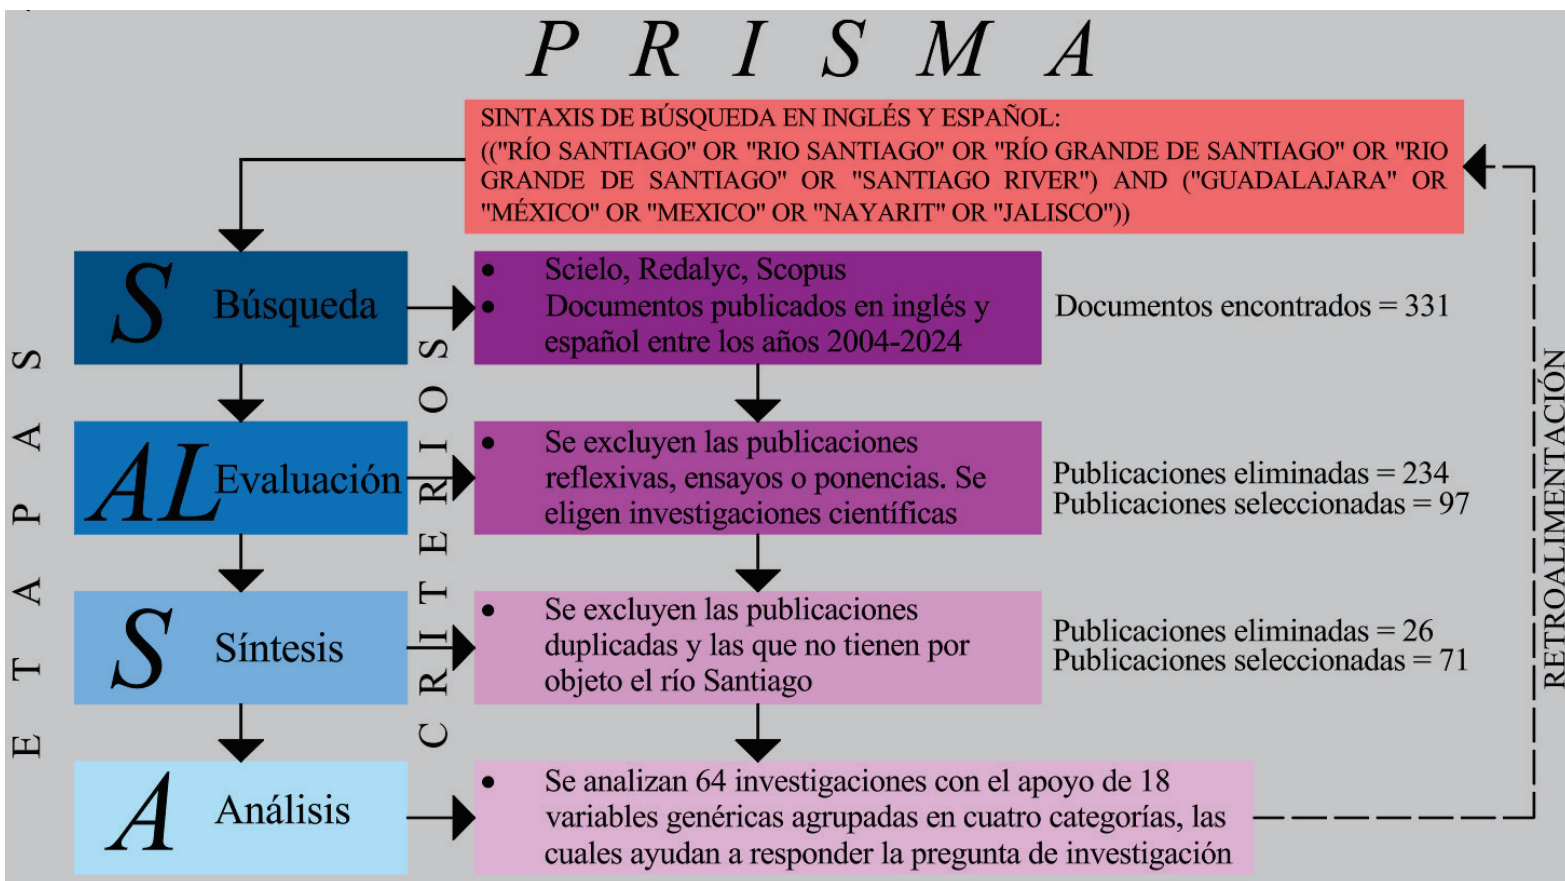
P R I S M A

SINTAXIS DE BÚSQUEDA EN INGLÉS Y ESPAÑOL: (("RÍO SANTIAGO" OR "RIO SANTIAGO" OR "RÍO GRANDE DE SANTIAGO" OR "RIO GRANDE DE SANTIAGO" OR "SANTIAGO RIVER") AND ("GUADALAJARA" OR "MÉXICO" OR "MEXICO" OR "NAYARIT" OR "JALISCO"))

ETAPAS

CRITERIOS

S Búsqueda

• Scielo, Redalyc, Scopus
• Documentos publicados en inglés y español entre los años 2004-2024

Documentos encontrados = 331

AL Evaluación

• Se excluyen las publicaciones reflexivas, ensayos o ponencias. Se eligen investigaciones científicas

Publicaciones eliminadas = 234
Publicaciones seleccionadas = 97

S Síntesis

• Se excluyen las publicaciones duplicadas y las que no tienen por objeto el río Santiago

Publicaciones eliminadas = 26
Publicaciones seleccionadas = 71

A Análisis

• Se analizan 64 investigaciones con el apoyo de 18 variables genéricas agrupadas en cuatro categorías, las cuales ayudan a responder la pregunta de investigación

RETROALIMENTACIÓN